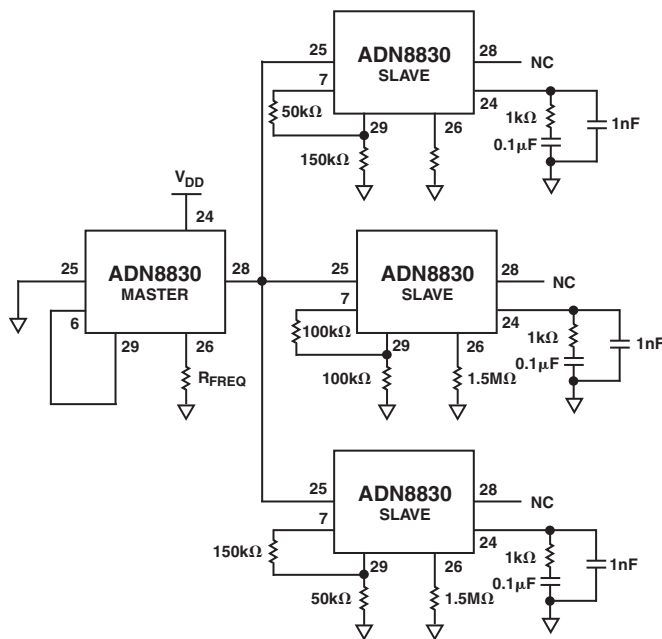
ADN8830
SLAVE
25
28
NC
7
24
50kΩ
1kΩ
1nF
29
26
150kΩ
0.1µF

$V_{DD}$
24
ADN8830
MASTER
25
28
6
29
26
$R_{FREQ}$

ADN8830
SLAVE
25
28
NC
7
24
100kΩ
1kΩ
1nF
29
26
100kΩ
1.5MΩ
0.1µF

ADN8830
SLAVE
25
28
NC
7
24
150kΩ
1kΩ
1nF
29
26
50kΩ
1.5MΩ
0.1µF